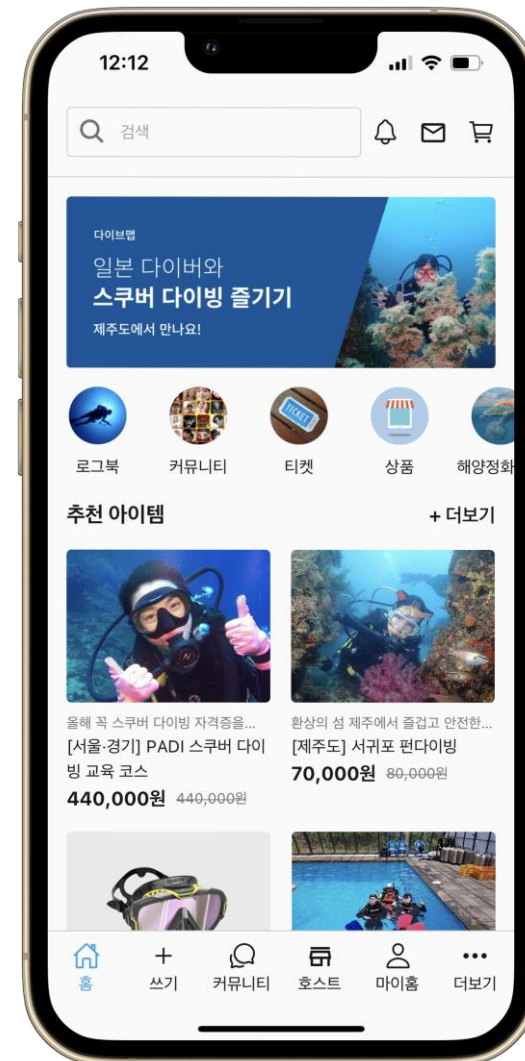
12:12

검색

다이브맵
일본 다이버와
스쿠버 다이빙 즐기기
제주도에서 만나요!

로그북 커뮤니티 티켓 상품 해양정화

추천 아이템
+ 더보기

올해 꼭 스쿠버 다이빙 자격증을...
[서울·경기] PADI 스쿠버 다이빙 교육 코스
440,000원 440,000원

환상의 섬 제주에서 즐겁고 안전한...
[제주도] 서귀포 펀다이빙
70,000원 80,000원

홈 쓰기 커뮤니티 호스트 마이홈 더보기